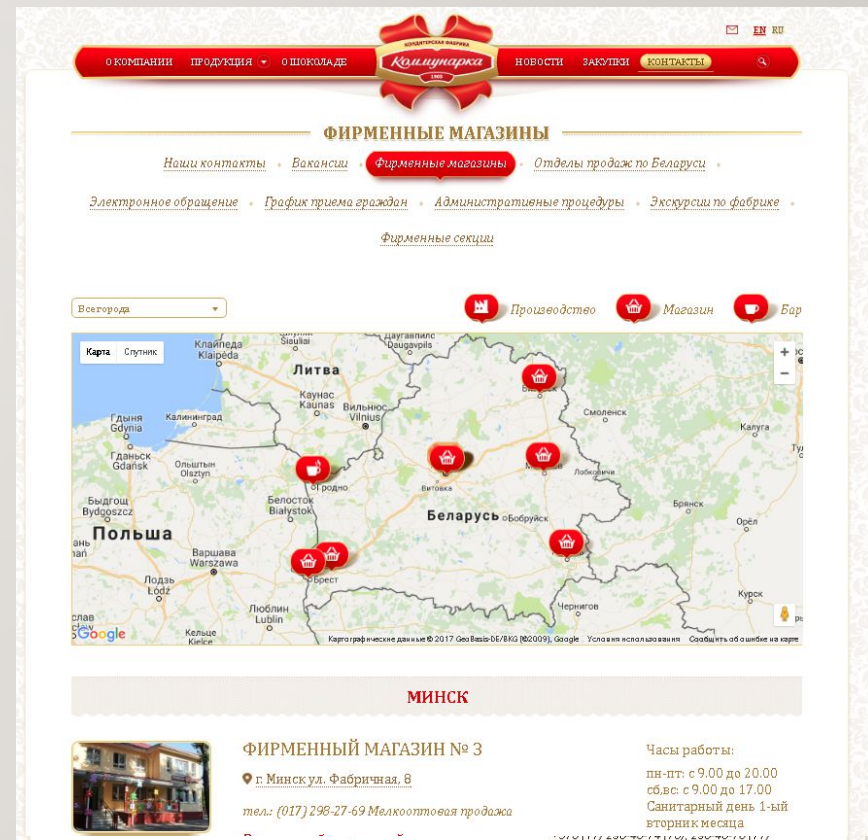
КОНДИТЕРСКАЯ ФАБРИКА
Коммунарка
1905

EN RU

О КОМПАНИИ ПРОДУКЦИЯ О ШОКОЛАДЕ НОВОСТИ ЗАКУПКИ КОНТАКТЫ

ФИРМЕННЫЕ МАГАЗИНЫ

Наши контакты • Вакансии • Фирменные магазины • Отделы продаж по Беларуси •

Электронное обращение • График приема граждан • Административные процедуры • Экскурсии по фабрике •

Фирменные секции

Все города

Производство Магазин Бар

Карта Спутник

Литва
Каунас Kaunas
Вильнюс Vilnius
Klaipėda
Šiauliai
Daugavpils
Калининград
Гдыня Gdynia
Гданьск Gdańsk
Ольштын Olsztyn
Быдгощ Bydgoszcz
Польша
Белосток Białystok
Гродно
Витебск
Смоленск
Калуга
Беларусь
Бобруйск
Варшава Warszawa
Лодзь Łódź
Брест
Люблин Lublin
Кельце Kielce
Чернигов
Брянск
Орёл
Курск

Картографические данные © 2017 GeoBasis-DE/BKG (©2009), Google Условия использования Сообщить об ошибке на карте

МИНСК

ФИРМЕННЫЙ МАГАЗИН № 3

г. Минск ул. Фабричная, 8

тел.: (017) 298-27-69 Мелкооптовая продажа

Часы работы:
пн-пт: с 9.00 до 20.00
сб,вс: с 9.00 до 17.00
Санитарный день 1-ый вторник месяца